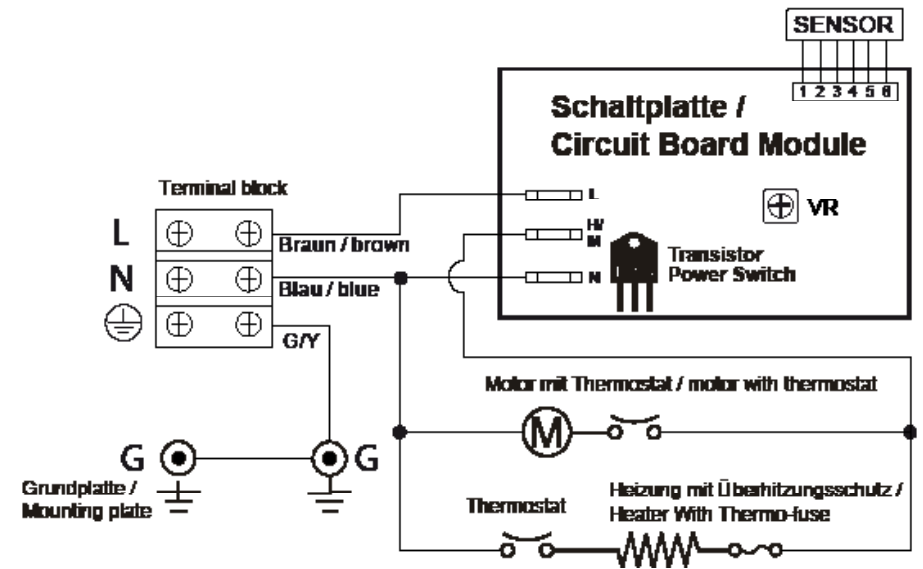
SENSOR
1 2 3 4 5 6

Schaltplatte /
Circuit Board Module

Terminal block

L
N

Braun / brown
Blau / blue
G/Y

L
H/
M
N

VR

Transistor
Power Switch

Motor mit Thermostat / motor with thermostat

M

G
G

Grundplatte /
Mounting plate

Thermostat

Heizung mit Überhitzungsschutz /
Heater With Thermo-fuse